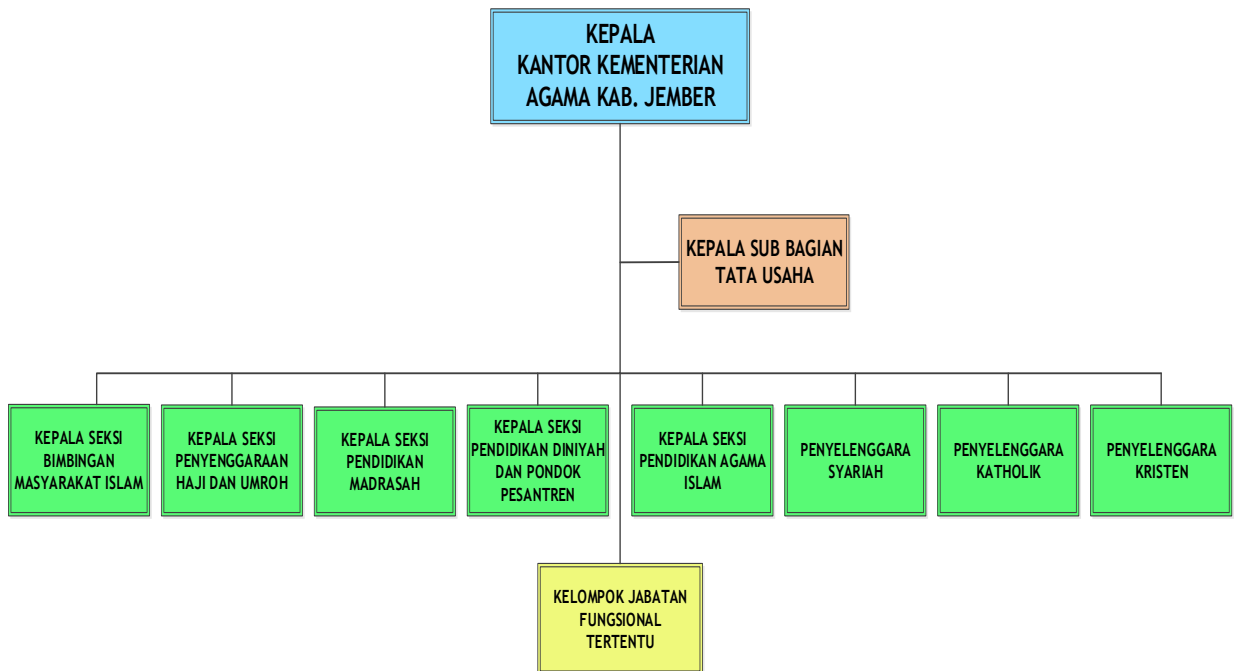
KEPALA
KANTOR KEMENTERIAN
AGAMA KAB. JEMBER

KEPALA SUB BAGIAN
TATA USAHA

KEPALA SEKSI BIMBINGAN MASYARAKAT ISLAM

KEPALA SEKSI PENYENGGARAAN HAJI DAN UMROH

KEPALA SEKSI PENDIDIKAN MADRASAH

KEPALA SEKSI PENDIDIKAN DINIYAH DAN PONDOK PESANTREN

KEPALA SEKSI PENDIDIKAN AGAMA ISLAM

PENYELENGGARA SYARIAH

PENYELENGGARA KATHOLIK

PENYELENGGARA KRISTEN

KELOMPOK JABATAN FUNGSIONAL TERTENTU